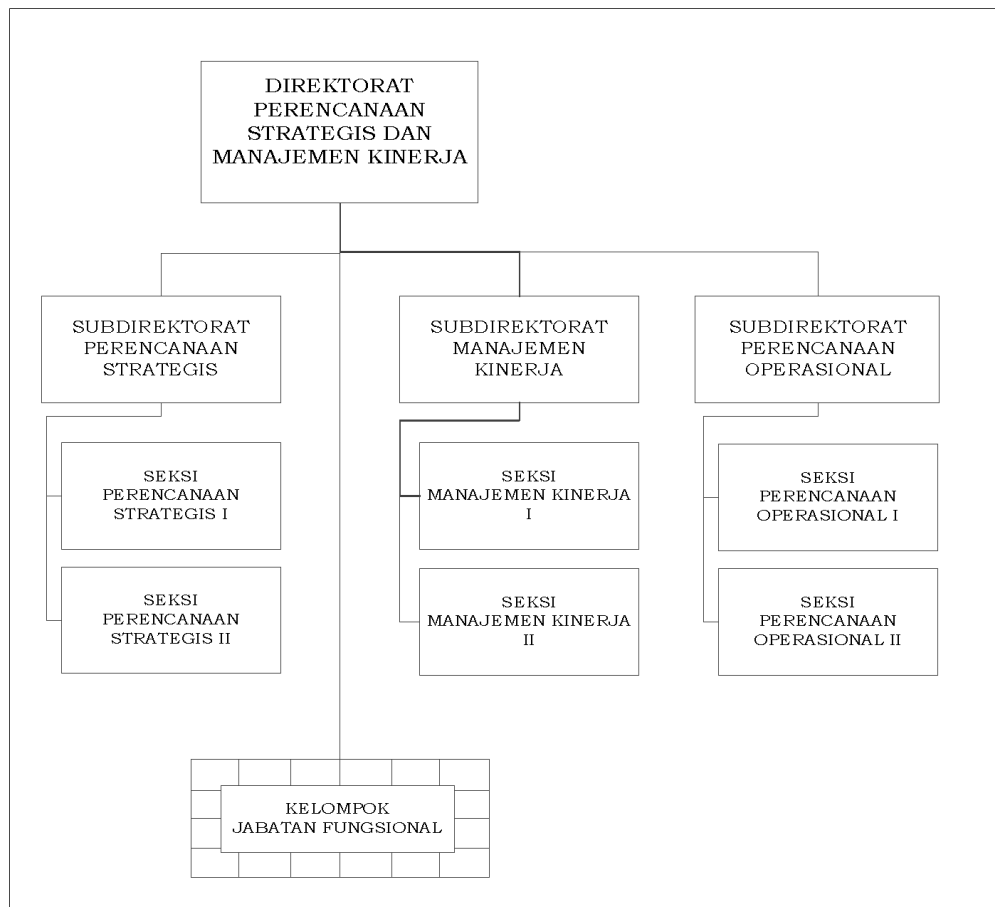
DIREKTORAT PERENCANAAN STRATEGIS DAN MANAJEMEN KINERJA

SUBDIREKTORAT PERENCANAAN STRATEGIS

SEKSI PERENCANAAN STRATEGIS I

SEKSI PERENCANAAN STRATEGIS II

SUBDIREKTORAT MANAJEMEN KINERJA

SEKSI MANAJEMEN KINERJA I

SEKSI MANAJEMEN KINERJA II

SUBDIREKTORAT PERENCANAAN OPERASIONAL

SEKSI PERENCANAAN OPERASIONAL I

SEKSI PERENCANAAN OPERASIONAL II

KELOMPOK JABATAN FUNGSIONAL